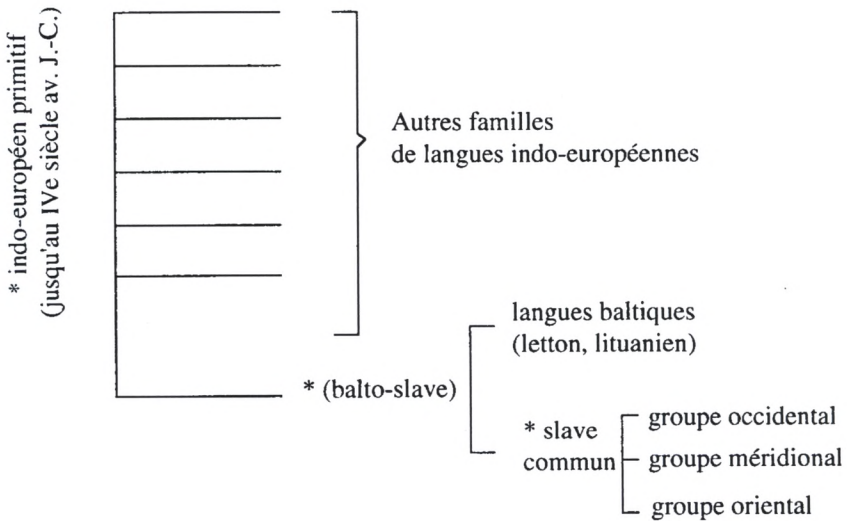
* indo-européen primitif
(jusqu'au IVe siècle av. J.-C.)

Autres familles
de langues indo-européennes

langues baltiques
(letton, lituanien)

* (balto-slave)

* slave
commun

groupe occidental
groupe méridional
groupe oriental